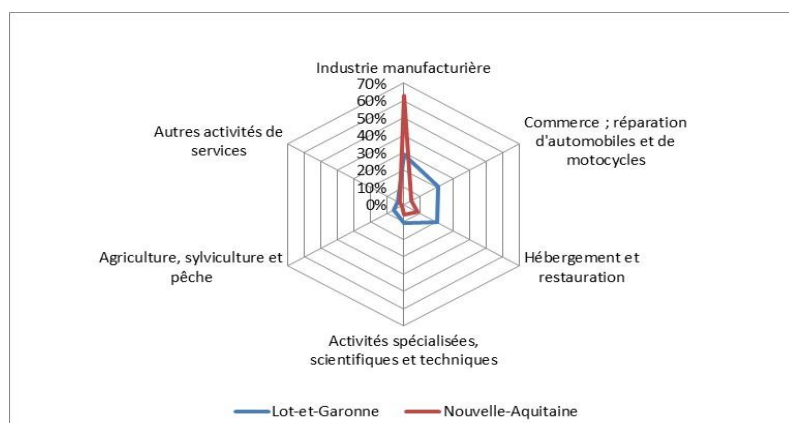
Industrie manufacturière

70%
60%
50%
40%
30%
20%
10%
0%

Commerce ; réparation d'automobiles et de motocycles

Hébergement et restauration

Activités spécialisées, scientifiques et techniques

Agriculture, sylviculture et pêche

Autres activités de services

Lot-et-Garonne
Nouvelle-Aquitaine